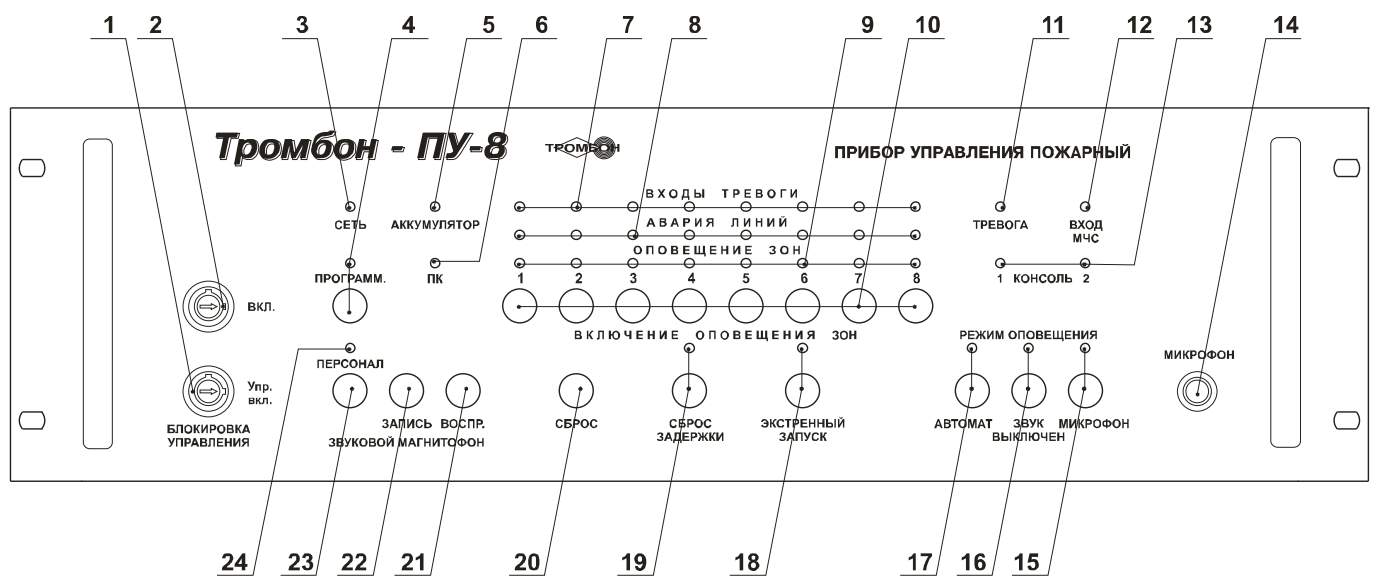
1 2 3 4 5 6 7 8 9 10 11 12 13 14

Тромбон - ПУ-8

ТРОМБОН

ПРИБОР УПРАВЛЕНИЯ ПОЖАРНЫЙ

СЕТЬ

АККУМУЛЯТОР

ВХОДЫ ТРЕВОГИ

АВАРИЯ ЛИНИЙ

ОПОВЕЩЕНИЕ ЗОН

ТРЕВОГА

ВХОД МЧС

ПРОГРАММ.

ПК

1 2 3 4 5 6 7 8

1 КОНСОЛЬ 2

ВКЛ.

ВКЛЮЧЕНИЕ ОПОВЕЩЕНИЯ ЗОН

РЕЖИМ ОПОВЕЩЕНИЯ

МИКРОФОН

ПЕРСОНАЛ

Упр. вкл.

БЛОКИРОВКА УПРАВЛЕНИЯ

ЗАПИСЬ

ВОСПР.

ЗВУКОВОЙ МАГНИТОФОН

СБРОС

СБРОС ЗАДЕРЖКИ

ЭКСТРЕННЫЙ ЗАПУСК

АВТОМАТ

ЗВУК ВЫКЛЮЧЕН

МИКРОФОН

24 23 22 21 20 19 18 17 16 15